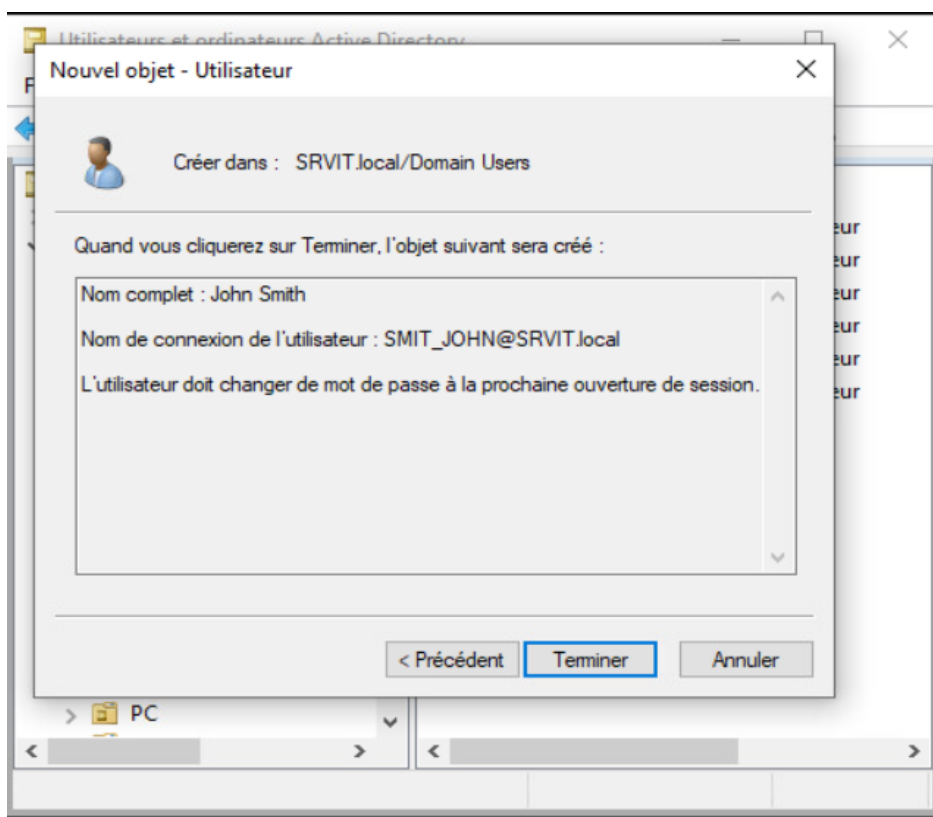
Utilisateurs et ordinateurs Active Directory

F

Nouvel objet - Utilisateur

Créer dans : SRVIT.local/Domain Users

Quand vous cliquerez sur Terminer, l'objet suivant sera créé :

Nom complet : John Smith

Nom de connexion de l'utilisateur : SMIT_JOHN@SRVIT.local

L'utilisateur doit changer de mot de passe à la prochaine ouverture de session.

< Précédent

Terminer

Annuler

eur
eur
eur
eur
eur
eur

PC